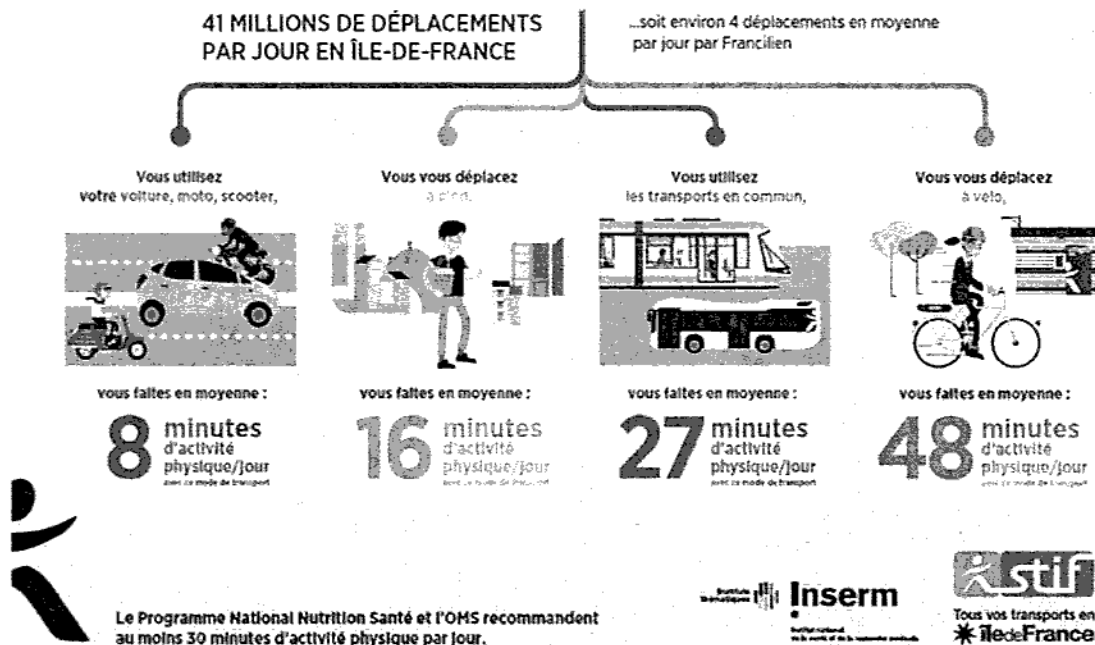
41 MILLIONS DE DÉPLACEMENTS PAR JOUR EN ÎLE-DE-FRANCE

...soit environ 4 déplacements en moyenne par jour par Francilien

Vous utilisez votre voiture, moto, scooter,

vous faites en moyenne :

8 minutes d'activité physique/jour
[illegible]

Vous vous déplacez à pied,

vous faites en moyenne :

16 minutes d'activité physique/jour
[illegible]

Vous utilisez les transports en commun,

vous faites en moyenne :

27 minutes d'activité physique/jour
avec ce mode de transport

Vous vous déplacez à vélo,

vous faites en moyenne :

48 minutes d'activité physique/jour
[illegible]

Le Programme National Nutrition Santé et l'OMS recommandent au moins 30 minutes d'activité physique par jour.

Institut thématique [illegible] Inserm
Institut national de la santé et de la recherche médicale

stif
Tous vos transports en îledeFrance